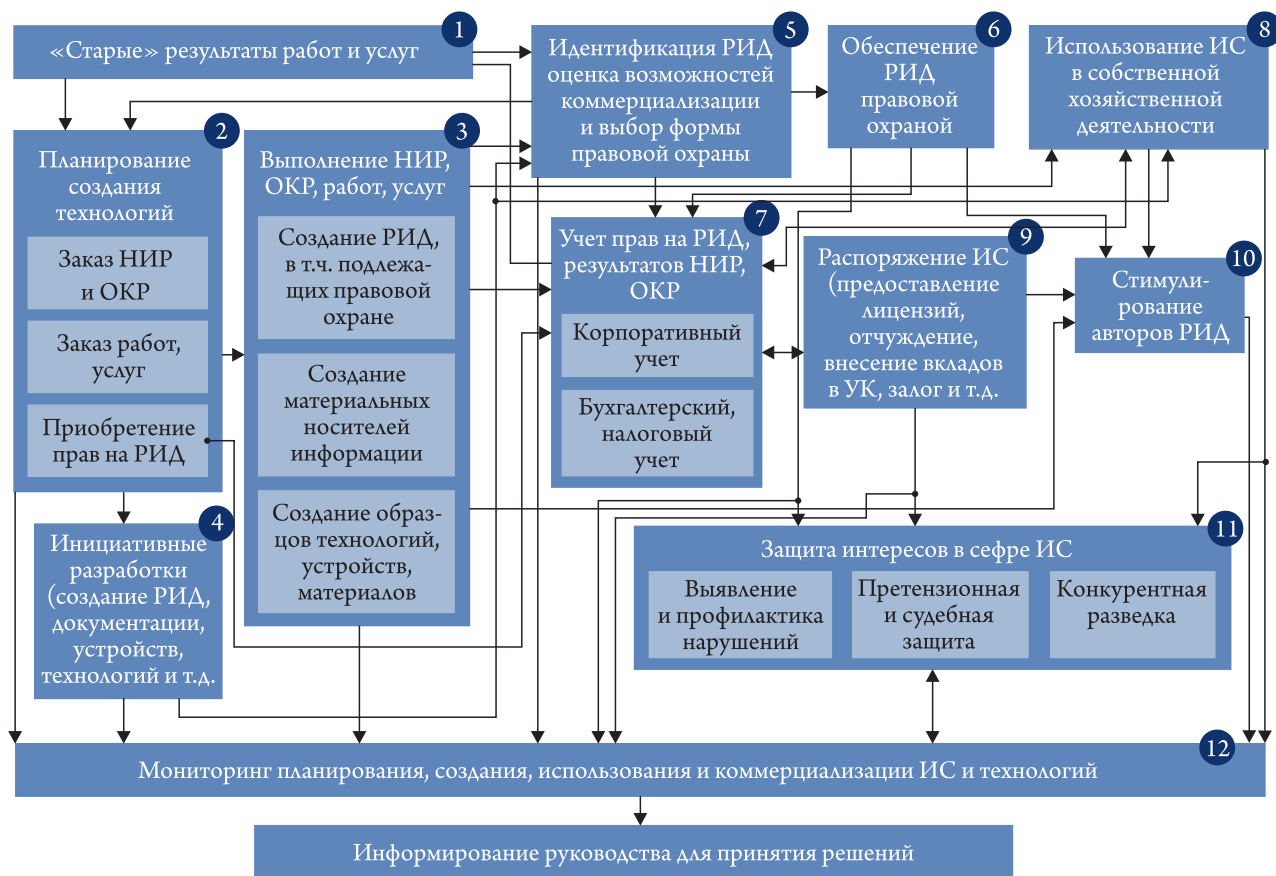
1
«Старые» результаты работ и услуг

5
Идентификация РИД оценка возможностей коммерциализации и выбор формы правовой охраны

6
Обеспечение РИД правовой охраной

8
Использование ИС в собственной хозяйственной деятельности

2
Планирование создания технологий

Заказ НИР и ОКР

Заказ работ, услуг

Приобретение прав на РИД

3
Выполнение НИР, ОКР, работ, услуг

Создание РИД, в т.ч. подлежащих правовой охране

Создание материальных носителей информации

Создание образцов технологий, устройств, материалов

7
Учет прав на РИД, результатов НИР, ОКР

Корпоративный учет

Бухгалтерский, налоговый учет

9
Распоряжение ИС (предоставление лицензий, отчуждение, внесение вкладов в УК, залог и т.д.

10
Стимулирование авторов РИД

4
Инициативные разработки (создание РИД, документации, устройств, технологий и т.д.

11
Защита интересов в сефре ИС

Выявление и профилактика нарушений

Претензионная и судебная защита

Конкурентная разведка

12
Мониторинг планирования, создания, использования и коммерциализации ИС и технологий

Информирование руководства для принятия решений